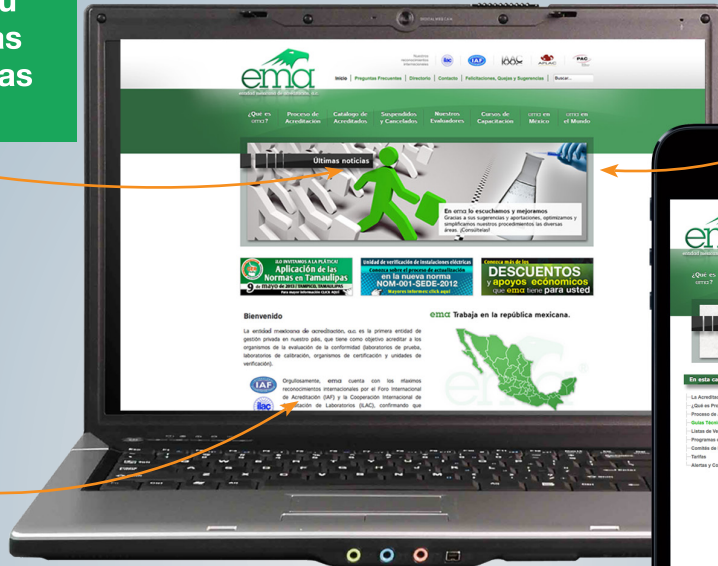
u
ns
as

ema
entidad mexicana de acreditación, a.c.

Nuestros reconocimientos internacionales

ilac IAF IAAC APLAC PAC

Inicio | Preguntas Frecuentes | Directorio | Contacto | Felicitaciones, Quejas y Sugerencias | Buscar...

¿Qué es ema? | Proceso de Acreditación | Catálogo de Acreditados | Suspendidos y Cancelados | Nuestros Evaluadores | Cursos de Capacitación | ema en México | ema en el Mundo

Últimas noticias

En ema lo escuchamos y mejoramos
Gracias a sus sugerencias y aportaciones, optimizamos y simplificamos nuestros procedimientos las diversas áreas. ¡Consúltelas!

¡LO INVITAMOS A LA PLÁTICA!
Aplicación de las Normas en Tamaulipas
9 de mayo de 2012 TAMPICO, TAMAULIPAS
Para mayor información CLICK AQUÍ

Unidad de verificación de instalaciones eléctricas
Conozca sobre el proceso de acreditación en la nueva norma
NOM-001-SEDE-2012
Mayores informes click aquí

Conozca más de los
DESCUENTOS
y apoyos económicos
que ema tiene para usted

Bienvenido

La entidad mexicana de acreditación, a.c. es la primera entidad de gestión privada en nuestro país, que tiene como objetivo acreditar a los organismos de la evaluación de la conformidad (laboratorios de prueba, laboratorios de calibración, organismos de certificación y unidades de verificación).

Orgullosamente, ema cuenta con los máximos reconocimientos internacionales por el Foro Internacional de Acreditación (IAF) y la Cooperación Internacional de Acreditación de Laboratorios (ILAC), confirmando que

ema Trabaja en la república mexicana.

em
entidad m

¿Qué es
ema?

En esta s

La Acreditac
¿Qué es Pre
Proceso de
Guías Técni
Listas de Ve
Programas
Comité de
Tarifas
Alertas y C